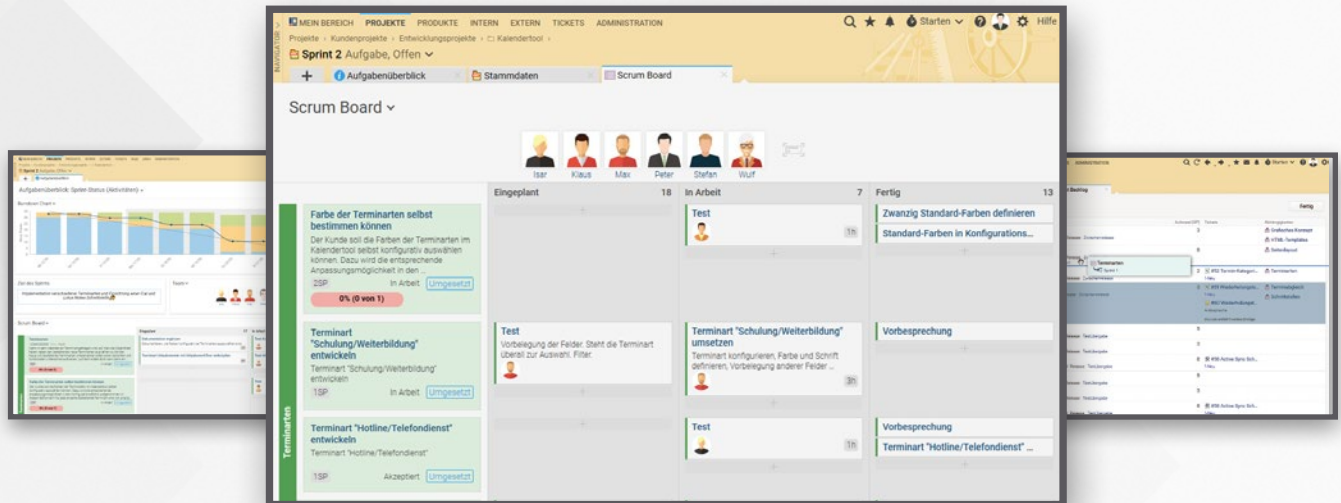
NAVIGATOR

MEIN BEREICH PROJEKTE PRODUKTE INTERN EXTERN TICKETS ADMINISTRATION

Starten Hilfe

Projekte › Kundenprojekte › Entwicklungsprojekte › Kalendertool

Sprint 2 Aufgabe, Offen

Aufgabenüberblick

Stammdaten

Scrum Board

Scrum Board

Isar Klaus Max Peter Stefan Wulf

Eingeplant 18

In Arbeit 7

Fertig 13

Terminarten

Farbe der Terminarten selbst bestimmen können

Der Kunde soll die Farben der Terminarten im Kalendertool selbst konfigurativ auswählen können. Dazu wird die entsprechende Anpassungsmöglichkeit in den ...

2SP In Arbeit Umgesetzt

0% (0 von 1)

Test

1h

Zwanzig Standard-Farben definieren

Standard-Farben in Konfigurations...

Terminart "Schulung/Weiterbildung" entwickeln

Terminart "Schulung/Weiterbildung" entwickeln

1SP In Arbeit Umgesetzt

Test

Vorbelegung der Felder. Steht die Terminart überall zur Auswahl. Filter.

Terminart "Schulung/Weiterbildung" umsetzen

Terminart konfigurieren, Farbe und Schrift definieren, Vorbelegung anderer Felder ...

3h

Vorbesprechung

Terminart "Hotline/Telefondienst" entwickeln

Terminart "Hotline/Telefondienst"

1SP Akzeptiert Umgesetzt

Test

1h

Vorbesprechung

Terminart "Hotline/Telefondienst" ...

Aufgabenüberblick: Sprint-Status (Aktivitäten)

Burndown Chart

Ziel des Sprints

Team

Scrum Board

Fertig

Terminarten